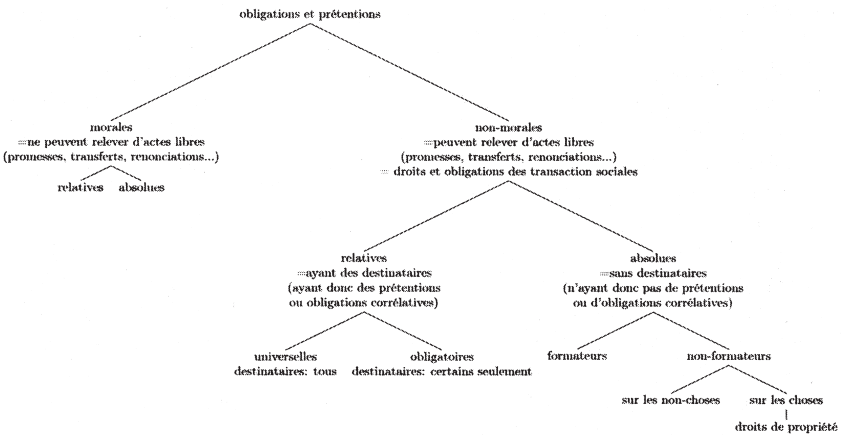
obligations et prétentions

morales
=ne peuvent relever d'actes libres
(promesses, transferts, renonciations...)

relatives absolues

non-morales
=peuvent relever d'actes libres
(promesses, transferts, renonciations...)
= droits et obligations des transaction sociales

relatives
=ayant des destinataires
(ayant donc des prétentions
ou obligations corrélatives)

universelles
destinataires: tous

obligatoires
destinataires: certains seulement

absolues
=sans destinataires
(n'ayant donc pas de prétentions
ou d'obligations corrélatives)

formateurs

non-formateurs

sur les non-choses

sur les choses

droits de propriété